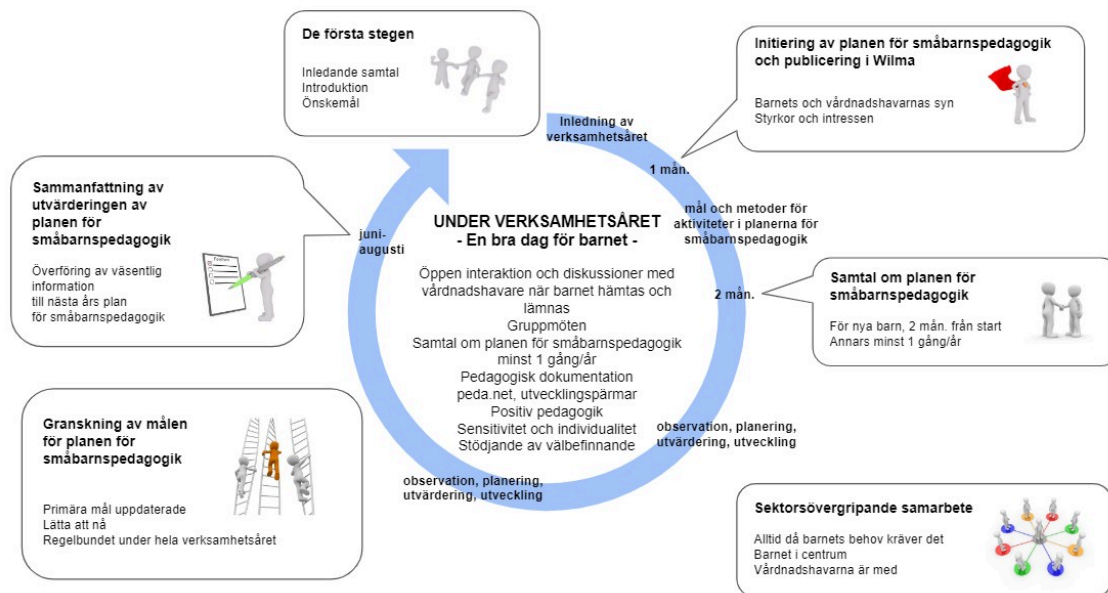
De första stegen

Inledande samtal
Introduktion
Önskemål

Initiering av planen för småbarnspedagogik och publicering i Wilma

Barnets och vårdnadshavarnas syn
Styrkor och intressen

Inledning av verksamhetsåret

1 mån.

mål och metoder för aktiviteter i planerna för småbarnspedagogik

Sammanfattning av utvärderingen av planen för småbarnspedagogik

Överföring av väsentlig information till nästa års plan för småbarnspedagogik

juni-augusti

UNDER VERKSAMHETSÅRET
- En bra dag för barnet -

Öppen interaktion och diskussioner med vårdnadshavare när barnet hämtas och lämnas
Gruppmöten
Samtal om planen för småbarnspedagogik minst 1 gång/år
Pedagogisk dokumentation
peda.net, utvecklingspärmar
Positiv pedagogik
Sensitivitet och individualitet
Stödjande av välbefinnande

2 mån.

Samtal om planen för småbarnspedagogik

För nya barn, 2 mån. från start
Annars minst 1 gång/år

Granskning av målen för planen för småbarnspedagogik

Primära mål uppdaterade
Lätta att nå
Regelbundet under hela verksamhetsåret

observation, planering, utvärdering, utveckling

observation, planering, utvärdering, utveckling

Sektorsövergripande samarbete

Alltid då barnets behov kräver det
Barnet i centrum
Vårdnadshavarna är med